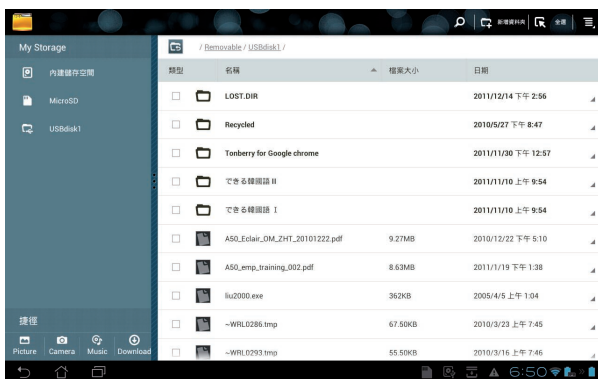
新增資料夾 全選

My Storage

內建儲存空間

MicroSD

USBdisk1

/ Removable / USBdisk1 /

| 類型 | 名稱 | 檔案大小 | 日期 |
|---|---|---|---|
| | LOST.DIR | | 2011/12/14 下午 2:56 |
| | Recycled | | 2010/5/27 下午 8:47 |
| | Tonberry for Google chrome | | 2011/11/30 下午 12:57 |
| | できる韓國語 II | | 2011/11/10 上午 9:54 |
| | できる韓國語 I | | 2011/11/10 上午 9:54 |
| | A50_Eclair_OM_ZHT_20101222.pdf | 9.27MB | 2010/12/22 下午 5:10 |
| | A50_emp_training_002.pdf | 8.63MB | 2011/1/19 下午 1:38 |
| | liu2000.exe | 362KB | 2005/4/5 上午 1:04 |
| | ~WRL0286.tmp | 67.50KB | 2010/3/23 上午 7:45 |
| | ~WRL0293.tmp | 55.50KB | 2010/3/16 上午 7:46 |

捷徑

Picture Camera Music Download

6:50